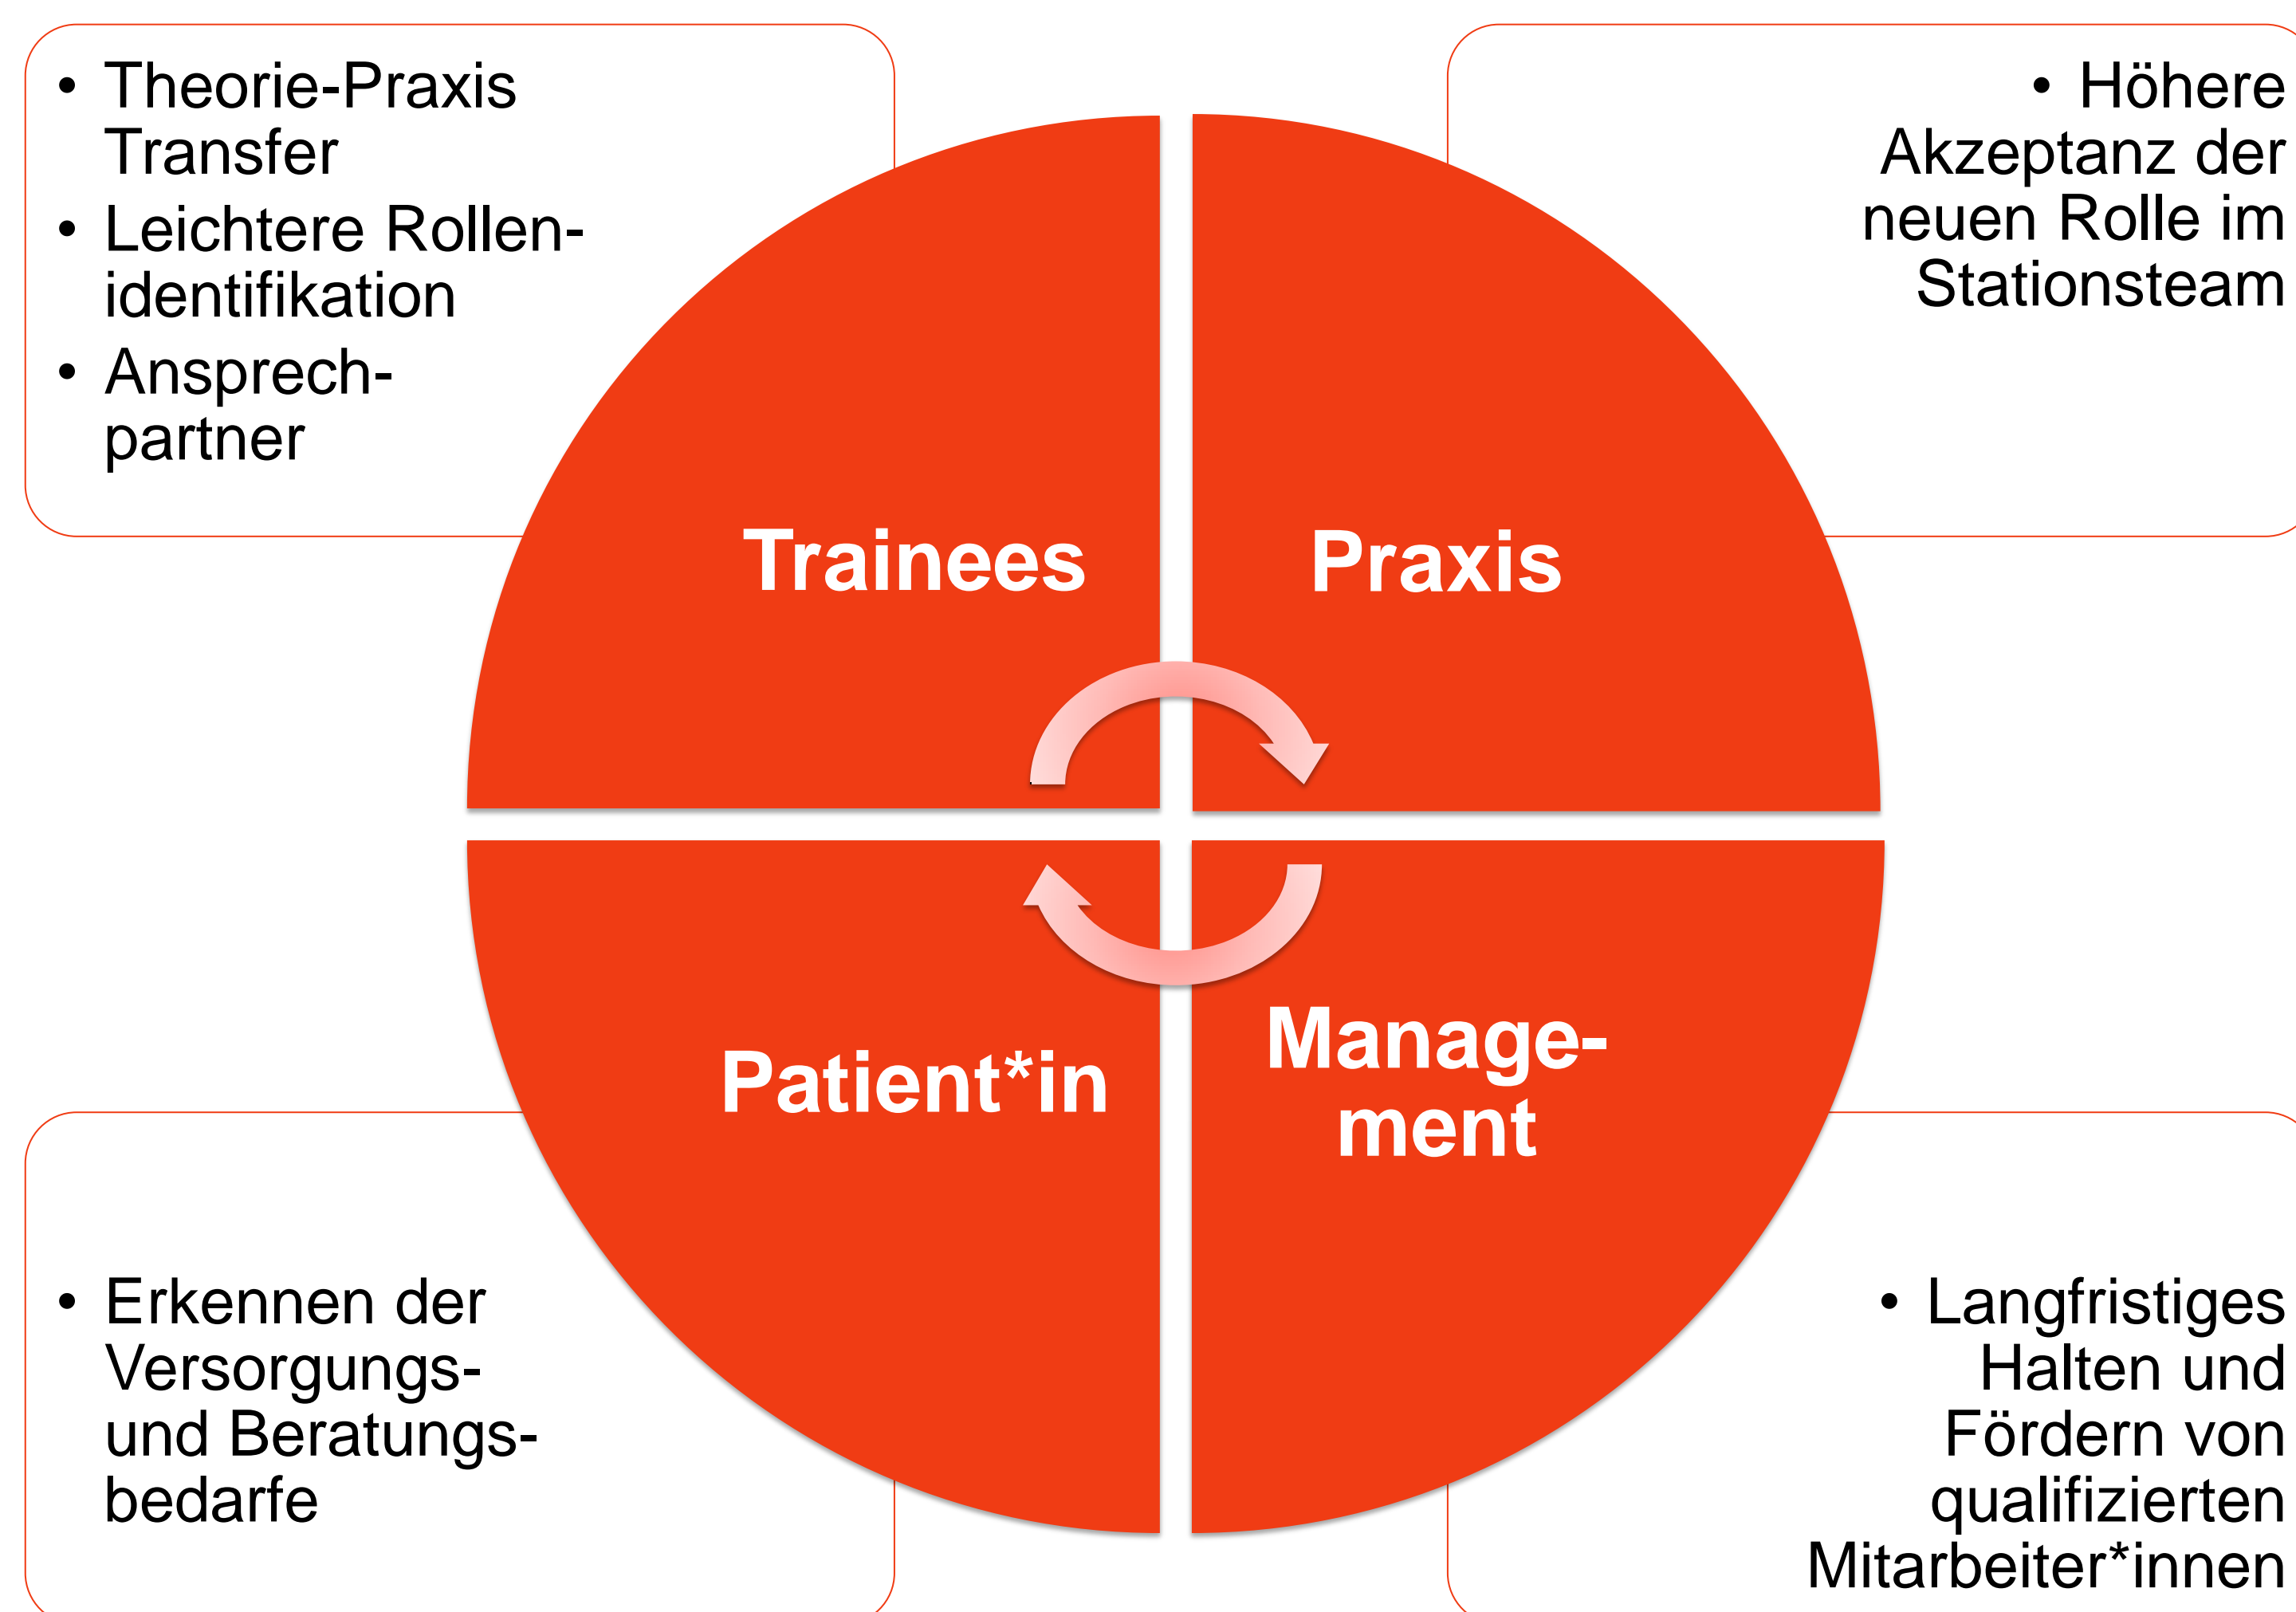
• Theorie-Praxis Transfer
• Leichtere Rollen-identifikation
• Ansprech-partner

• Höhere Akzeptanz der neuen Rolle im Stationsteam

Trainees

Praxis

Patient*in

Manage-ment

• Erkennen der Versorgungs- und Beratungs-bedarfe

• Langfristiges Halten und Fördern von qualifizierten Mitarbeiter*innen